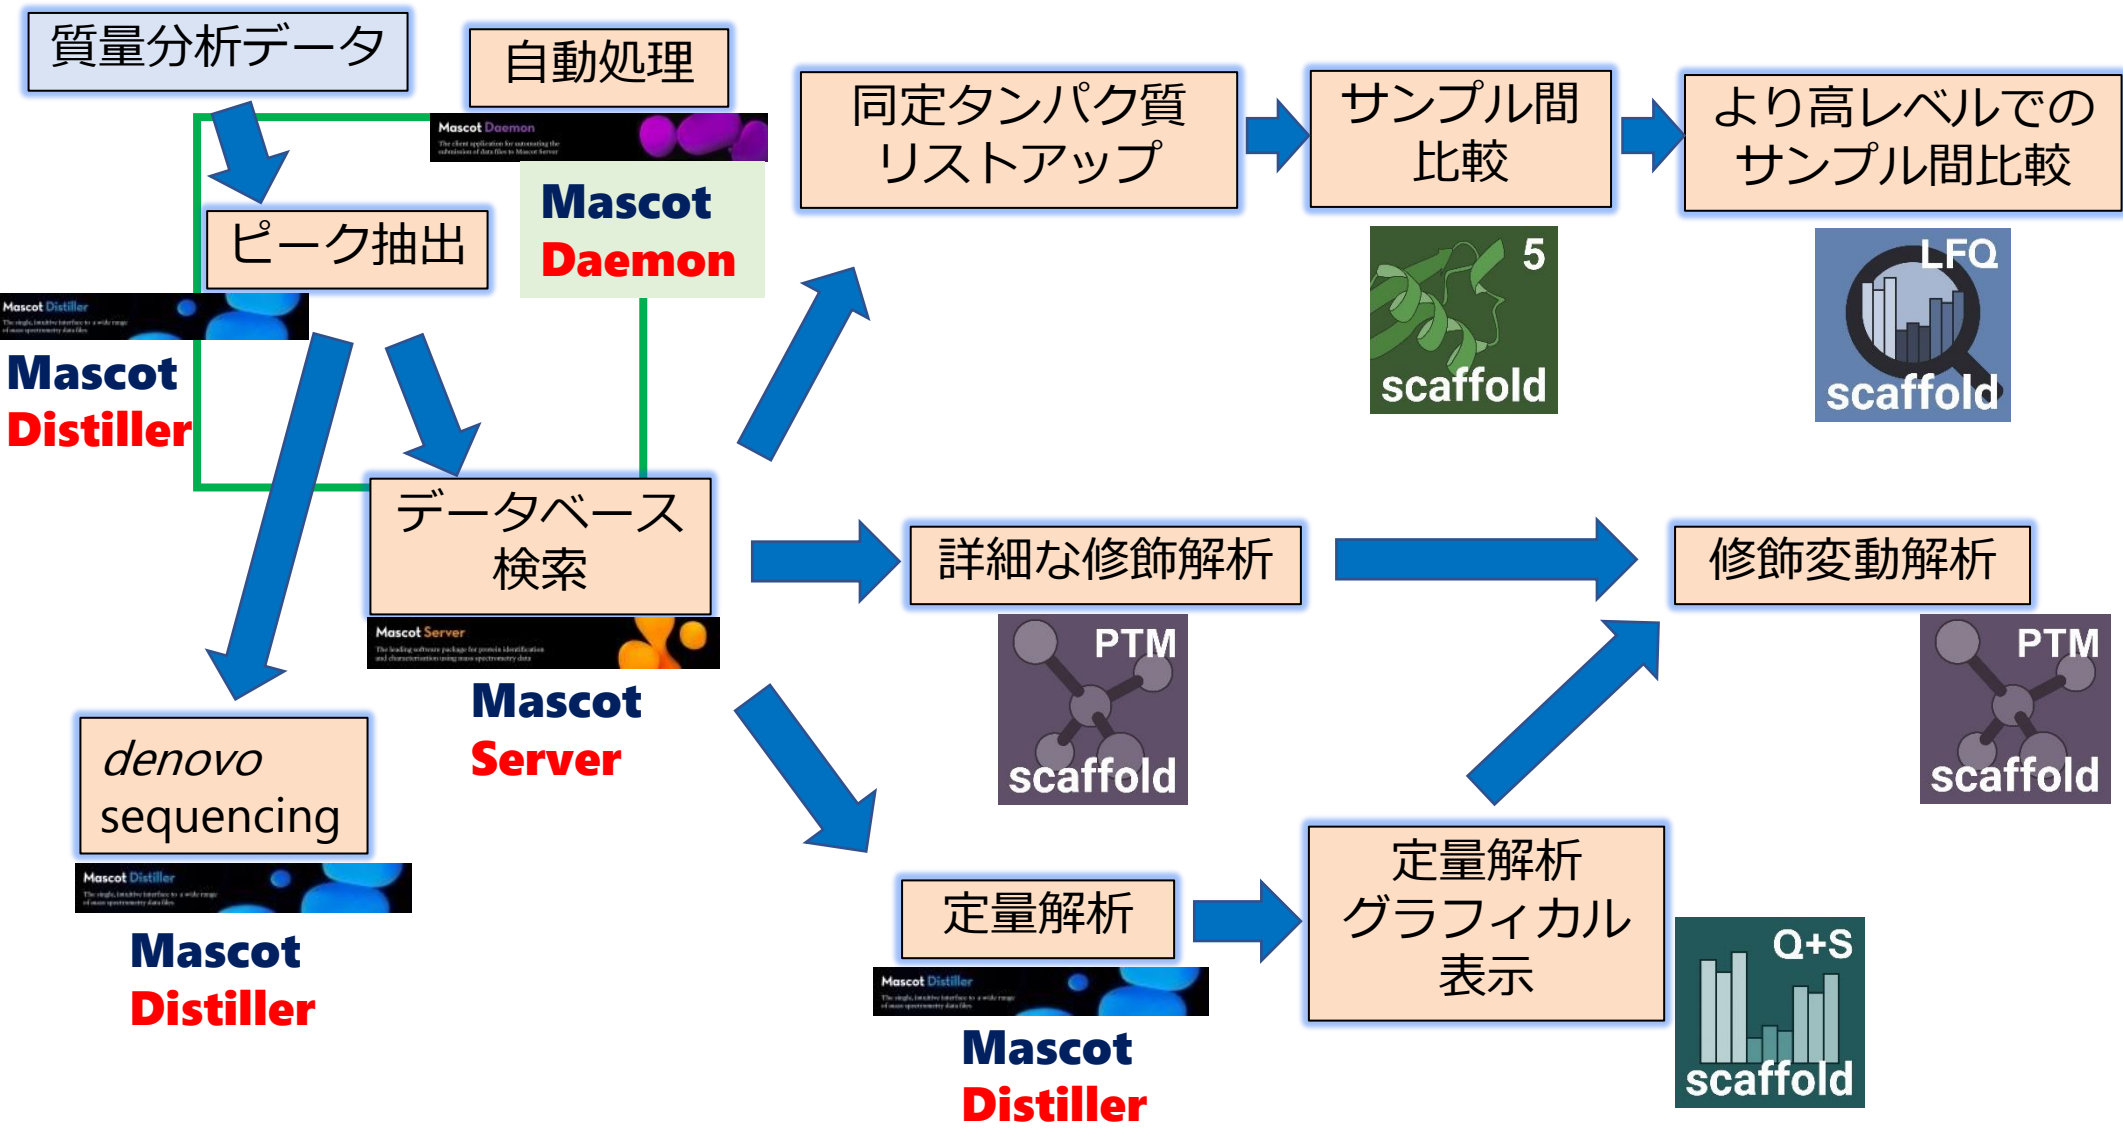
質量分析データ

自動処理

Mascot Daemon

Mascot
Daemon

ピーク抽出

Mascot Distiller

Mascot
Distiller

データベース
検索

Mascot Server

Mascot
Server

denovo
sequencing

Mascot Distiller

Mascot
Distiller

同定タンパク質
リストアップ

サンプル間
比較

5
scaffold

より高レベルでの
サンプル間比較

LFQ
scaffold

詳細な修飾解析

PTM
scaffold

修飾変動解析

PTM
scaffold

定量解析

Mascot Distiller

Mascot
Distiller

定量解析
グラフィカル
表示

Q+S
scaffold